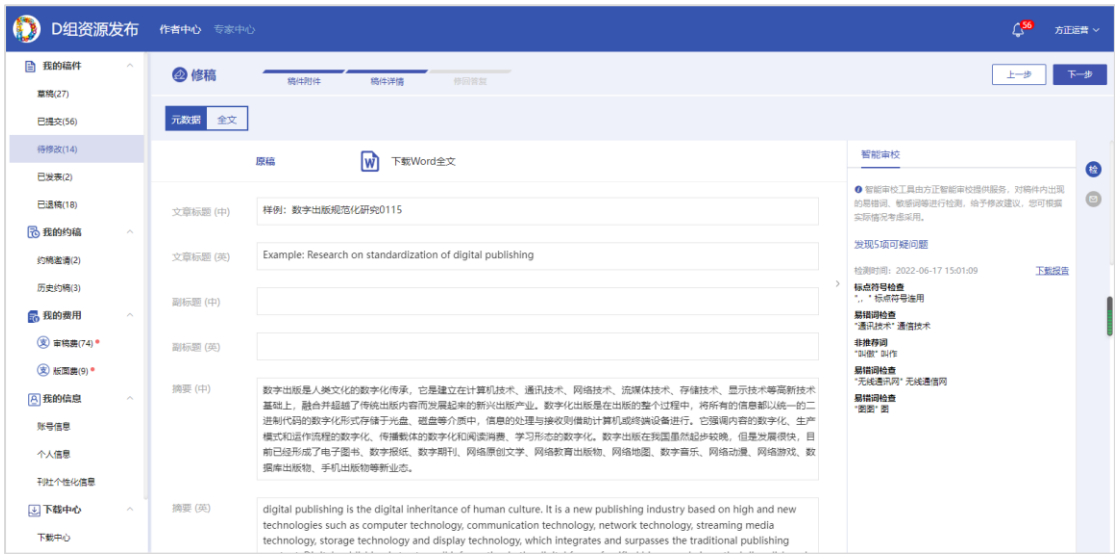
D组资源发布 作者中心 专家中心

56 方正运营

我的稿件
草稿(27)
已提交(56)
待修改(14)
已发表(2)
已退稿(18)
我的约稿
约稿邀请(2)
历史约稿(3)
我的费用
审稿费(74)
版面费(9)
我的信息
账号信息
个人信息
刊社个性化信息
下载中心
下载中心

修稿
稿件附件 稿件详情 修回提交

上一步 下一步

元数据 全文

原稿 下载Word全文

文章标题（中） 样例：数字出版规范化研究0115

文章标题（英） Example: Research on standardization of digital publishing

副标题（中）

副标题（英）

摘要（中） 数字出版是人类文化的数字化传承，它是建立在计算机技术、通讯技术、网络技术、流媒体技术、存储技术、显示技术等高新技术基础上，融合并超越了传统出版内容而发展起来的新兴出版产业。数字化出版是在出版的整个过程中，将所有的信息都以统一的二进制代码的数字化形式存储于光盘、磁盘等介质中，信息的处理与接收则借助计算机或终端设备进行。它强调内容的数字化、生产模式和运作流程的数字化、传播载体的数字化和阅读消费、学习形态的数字化。数字出版在我国虽然起步较晚，但是发展很快，目前已经形成了电子图书、数字报纸、数字期刊、网络原创文学、网络教育出版物、网络地图、数字音乐、网络动漫、网络游戏、数据库出版物、手机出版物等新业态。

摘要（英） digital publishing is the digital inheritance of human culture. It is a new publishing industry based on high and new technologies such as computer technology, communication technology, network technology, streaming media technology, storage technology and display technology, which integrates and surpasses the traditional publishing

智能审校

智能审校工具由方正智能审校提供服务，对稿件内出现的易错词、敏感词等进行检测，给予修改建议，您可根据实际情况考虑采用。

发现5项可疑问题

检测时间：2022-06-17 15:01:09 下载报告

标点符号检查
"，，" 标点符号滥用
易错词检查
"通讯技术" 通信技术
非推荐词
"叫做" 叫作
易错词检查
"无线通讯网" 无线通信网
易错词检查
"圈圈" 圈

检